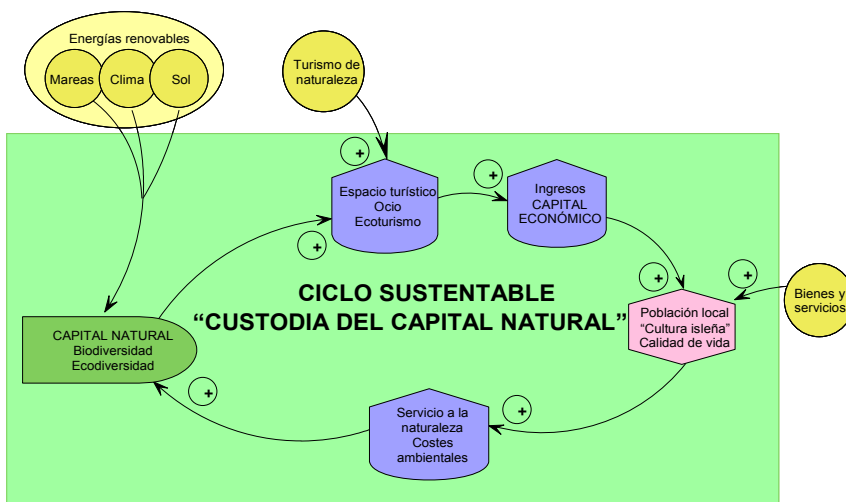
Energías renovables

Mareas

Clima

Sol

Turismo de naturaleza

+

Espacio turístico
Ocio
Ecoturismo

+

+

Ingresos
CAPITAL
ECONÓMICO

+

+

Bienes y servicios

CICLO SUSTENTABLE
"CUSTODIA DEL CAPITAL NATURAL"

Población local
"Cultura isleña"
Calidad de vida

CAPITAL NATURAL
Biodiversidad
Ecodiversidad

+

+

Servicio a la naturaleza
Costes ambientales